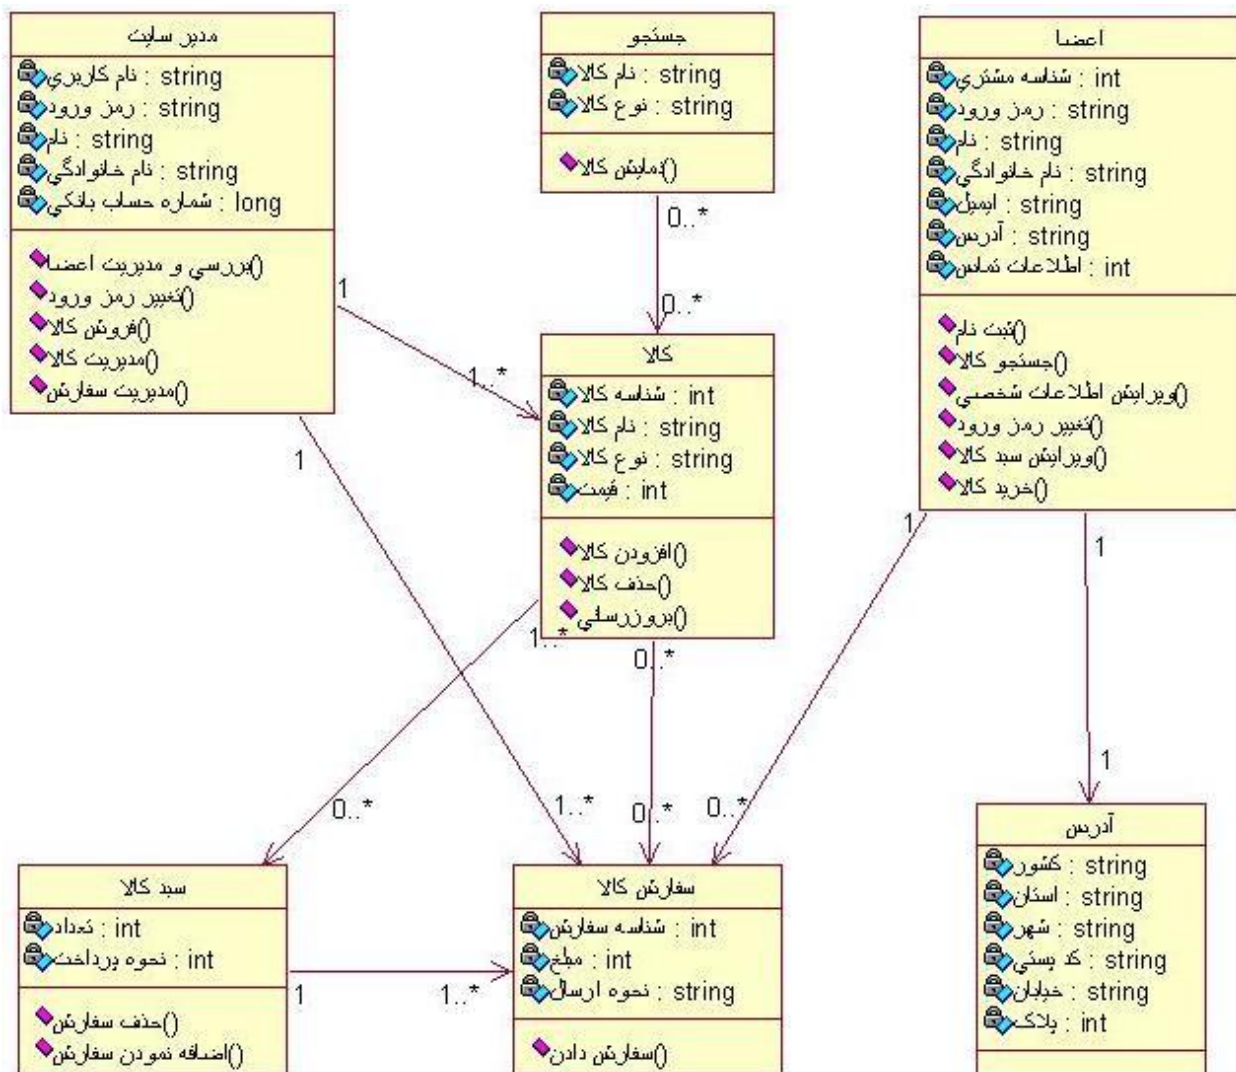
مدیر سایت
نام کاربری : string
رمز ورود : string
نام : string
نام خانوادگی : string
شماره حساب بانکی : long
بررسی و مدیریت اعضا()
تغییر رمز ورود()
فروش کالا()
مدیریت کالا()
مدیریت سفارش()

جستجو
نام کالا : string
نوع کالا : string
نمایش کالا()

اعضا
شناسه مشتری : int
رمز ورود : string
نام : string
نام خانوادگی : string
ایمیل : string
آدرس : string
اطلاعات تماس : int
ثبت نام()
جستجو کالا()
ویرایش اطلاعات شخصی()
تغییر رمز ورود()
ویرایش سبد کالا()
خرید کالا()

کالا
شناسه کالا : int
نام کالا : string
نوع کالا : string
قیمت : int
افزودن کالا()
حذف کالا()
بروزرسانی()

سبد کالا
تعداد : int
نحوه پرداخت : int
حذف سفارش()
اضافه نمودن سفارش()

سفارش کالا
شناسه سفارش : int
مبلغ : int
نحوه ارسال : string
سفارش دادن()

آدرس
کشور : string
استان : string
شهر : string
کد پستی : string
خیابان : string
پلاک : int

1
1..*
1
1..*
0..*
0..*
1
0..*
1..*
0..*
0..*
0..*
1
1
1
1..*